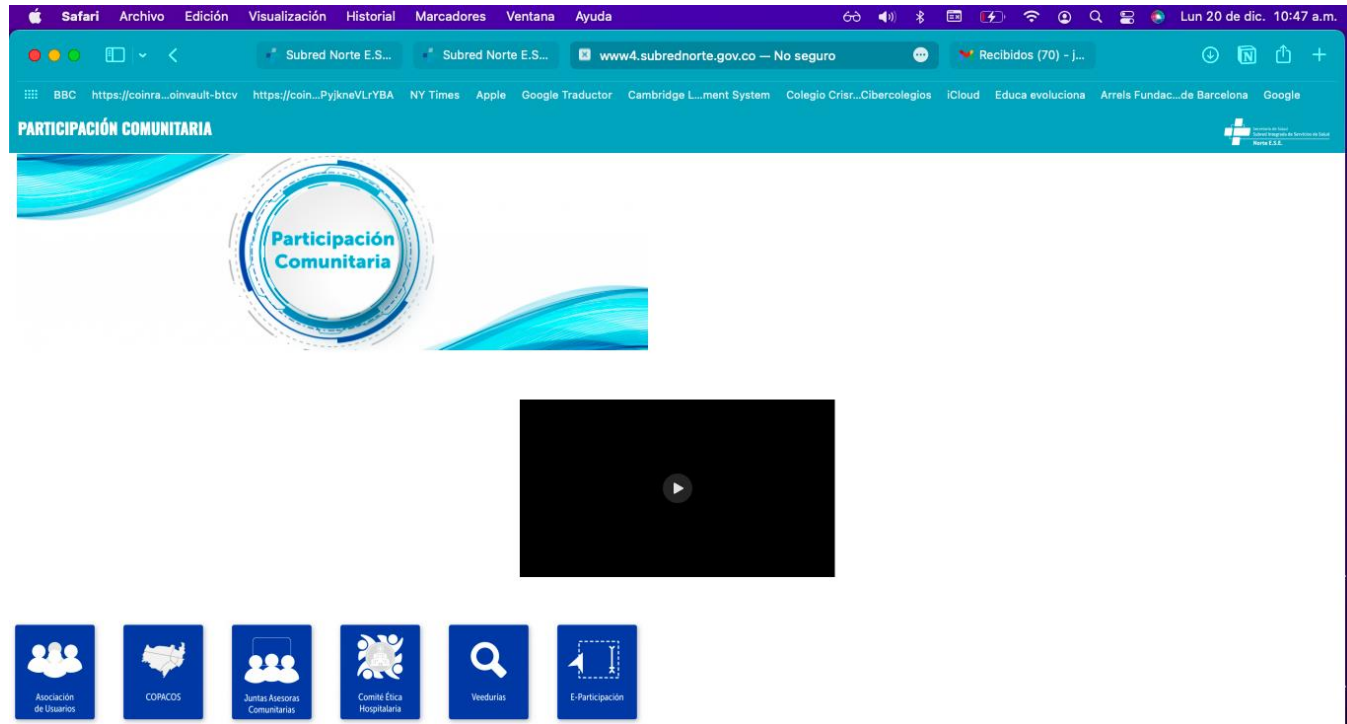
Safari Archivo Edición Visualización Historial Marcadores Ventana Ayuda

Lun 20 de dic. 10:47 a.m.

Subred Norte E.S...
Subred Norte E.S...
www4.subrednorte.gov.co — No seguro
Recibidos (70) - j...

BBC https://coinra...oinvault-btcv https://coin...PyjkneVLrYBA NY Times Apple Google Traductor Cambridge L...ment System Colegio Crisr...Cibercolegios iCloud Educa evoluciona Arrels Fundac...de Barcelona Google

PARTICIPACIÓN COMUNITARIA

Secretaría de Salud
Subred Integrada de Servicios de Salud
Norte E.S.E.

Participación Comunitaria

Asociación de Usuarios

COPACOS

Juntas Asesoras Comunitarias

Comité Ética Hospitalaria

Veedurías

E-Participación